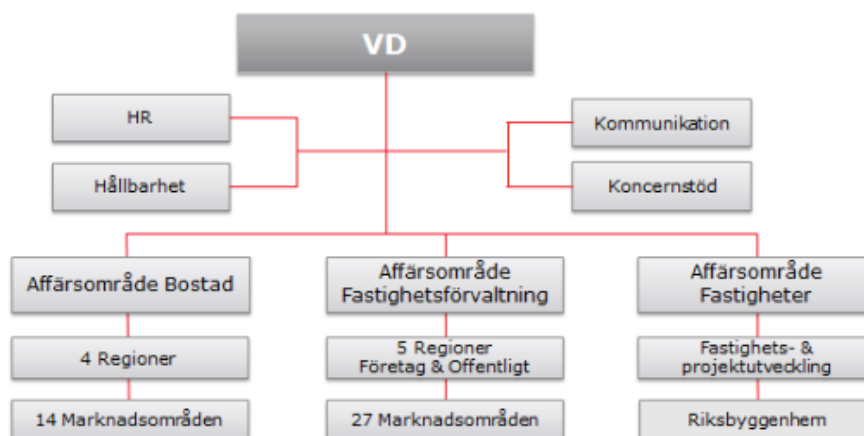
VD

HR

Hållbarhet

Kommunikation

Koncernstöd

Affärsområde Bostad

Affärsområde Fastighetsförvaltning

Affärsområde Fastigheter

4 Regioner

5 Regioner Företag & Offentligt

Fastighets- & projektutveckling

14 Marknadsområden

27 Marknadsområden

Riksbyggenhem